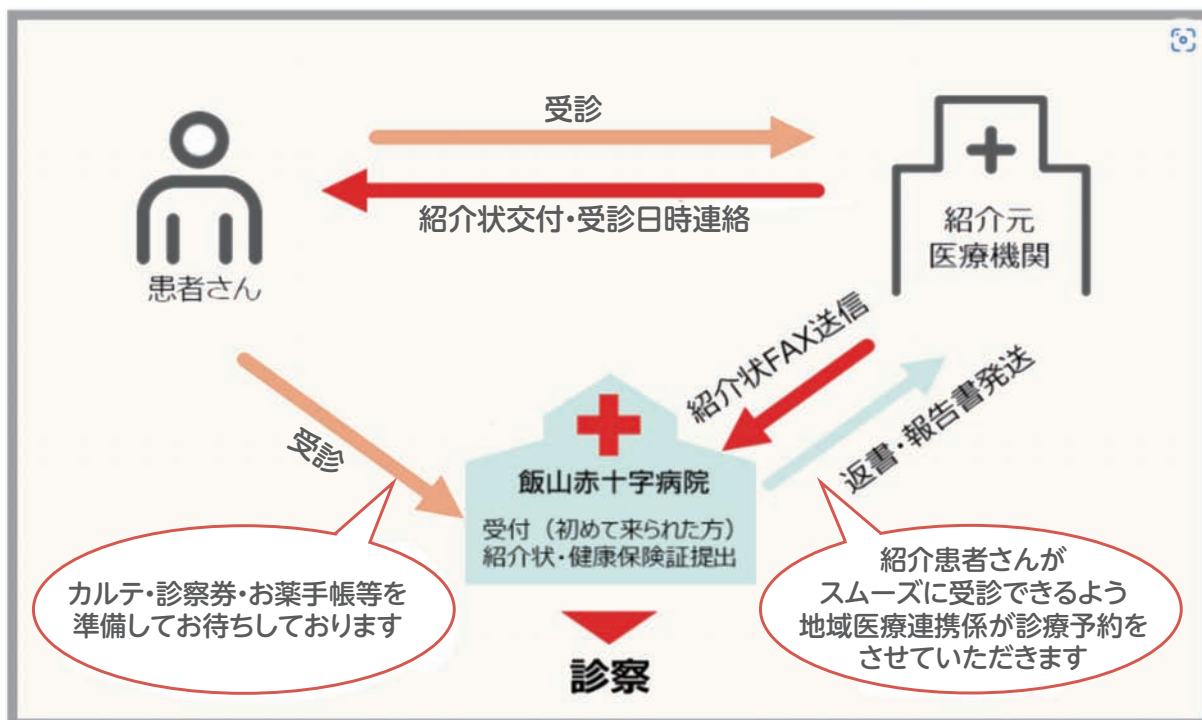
受診

紹介状交付・受診日時連絡

患者さん

紹介元
医療機関

紹介状FAX送信

返書・報告書発送

受診

飯山赤十字病院

受付（初めて来られた方）
紹介状・健康保険証提出

カルテ・診察券・お薬手帳等を準備してお待ちしております

紹介患者さんがスムーズに受診できるよう地域医療連携係が診療予約をさせていただきます

診察